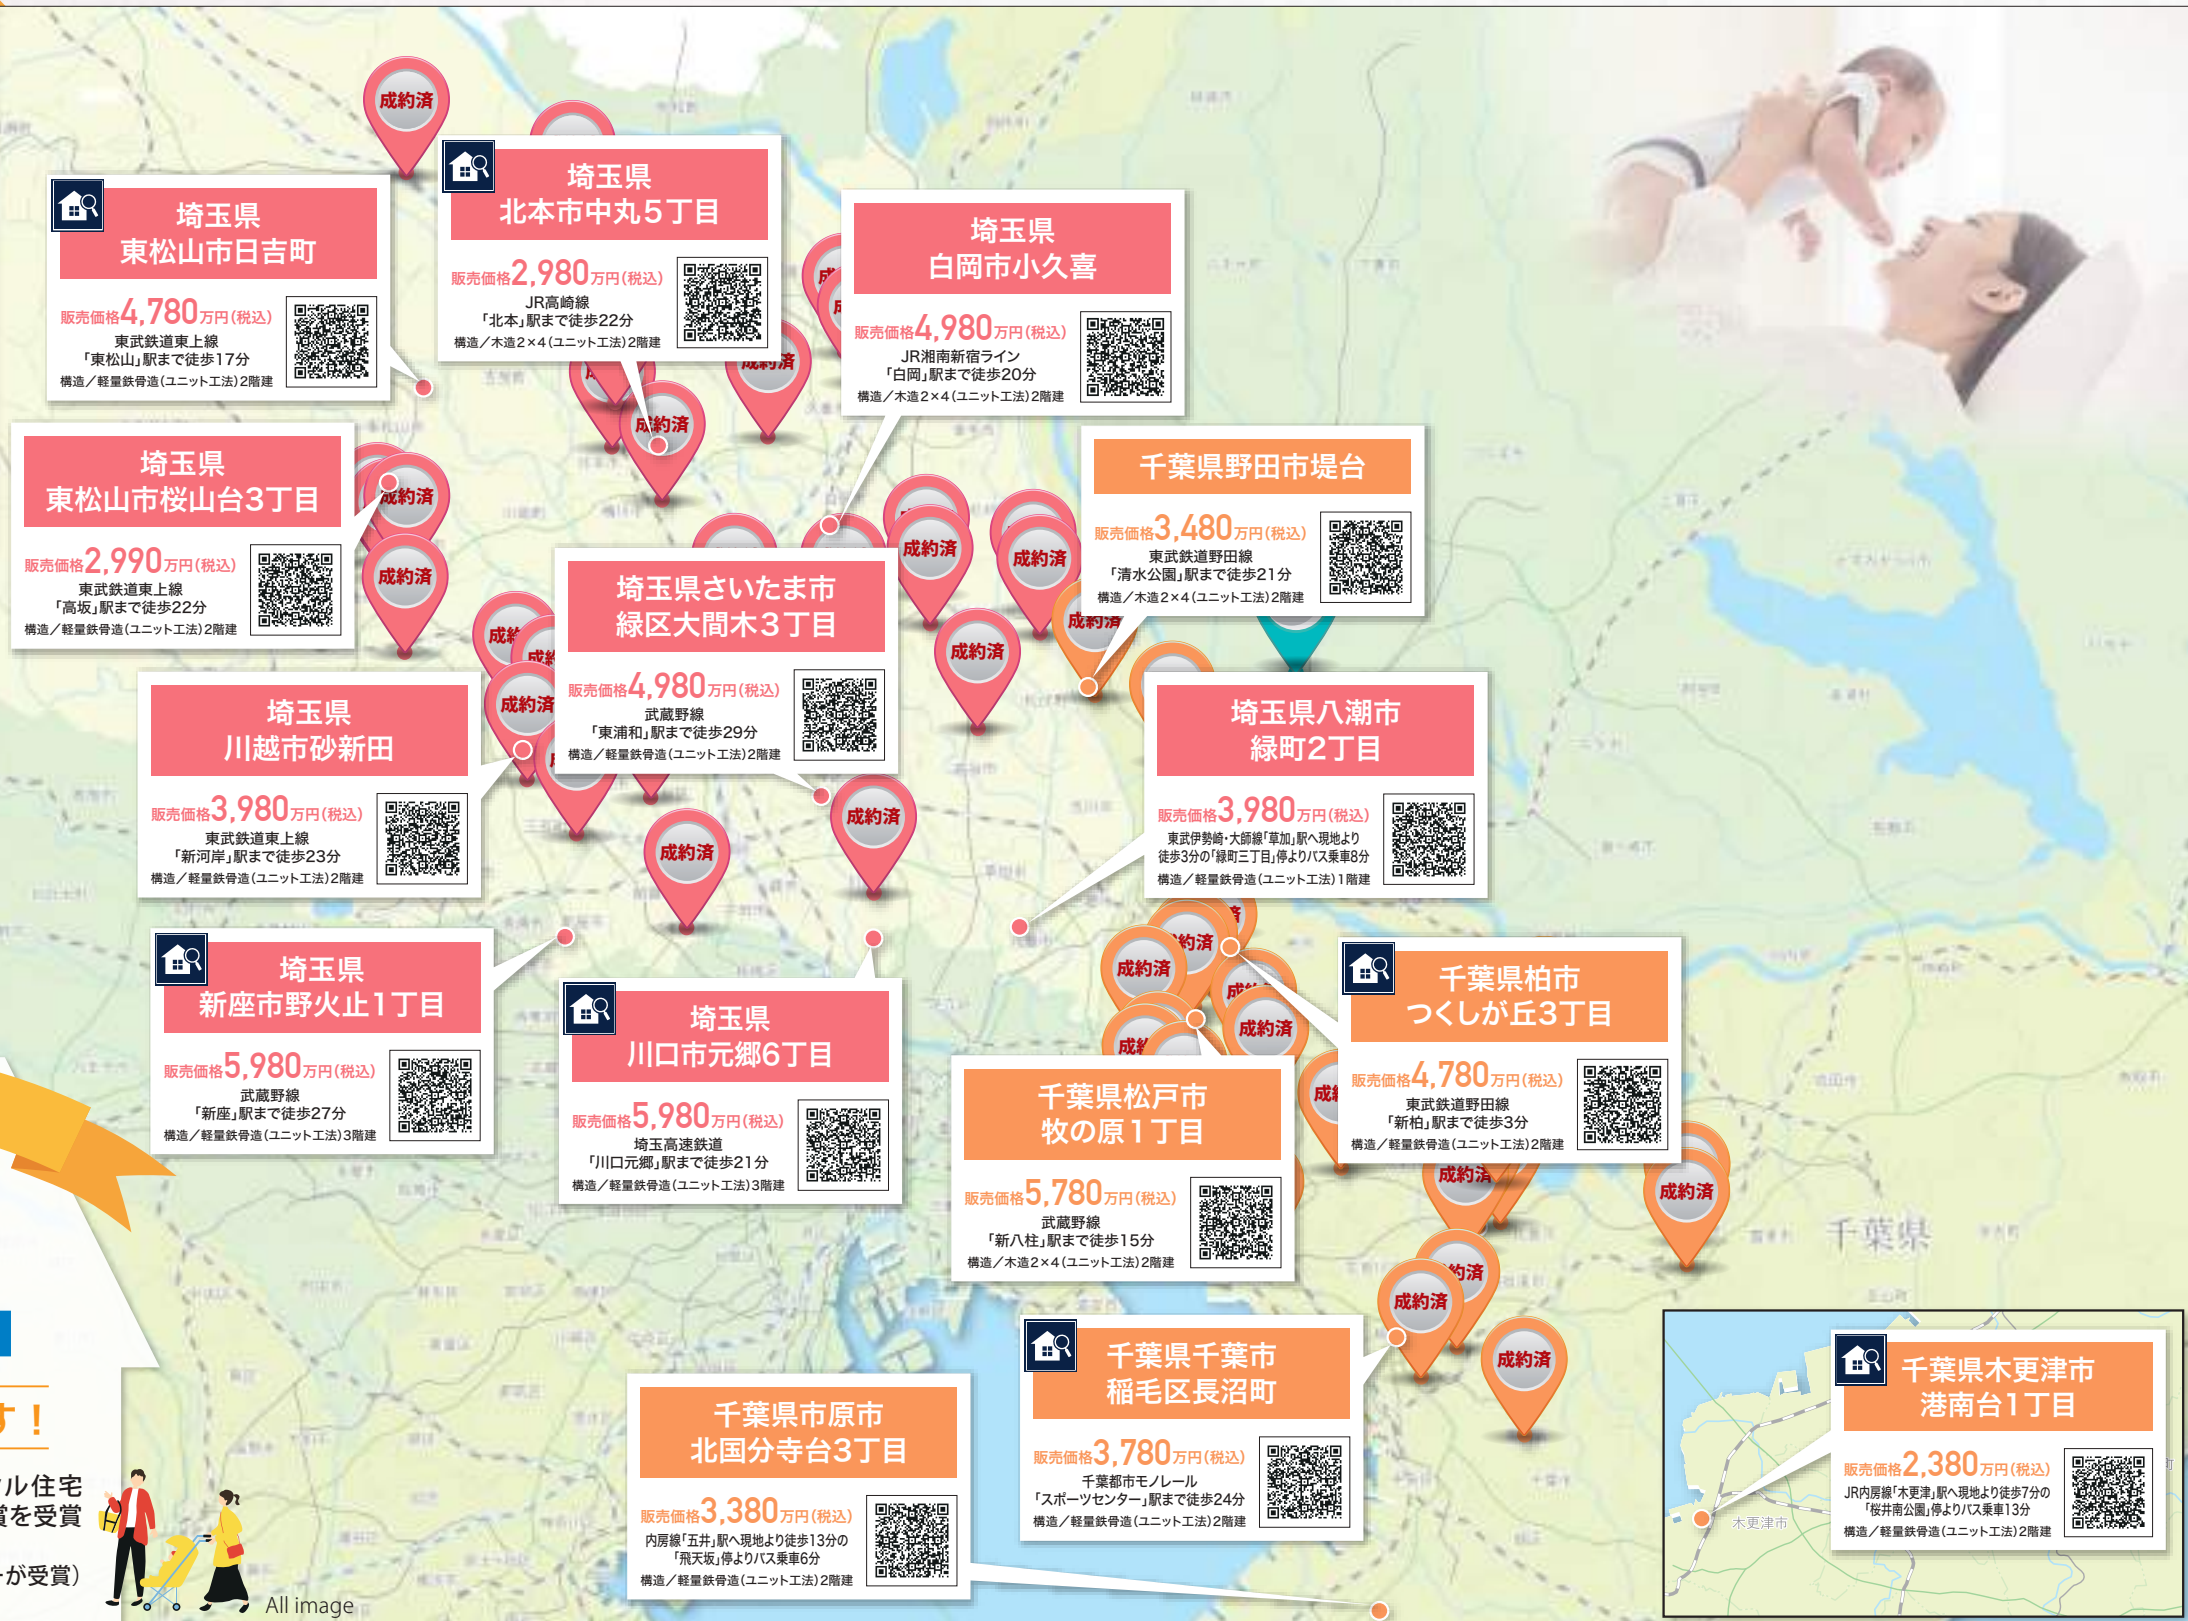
成約済

埼玉県
東松山市日吉町
販売価格4,780万円(税込)
東武鉄道東上線
「東松山」駅まで徒歩17分
構造/軽量鉄骨造(ユニット工法)2階建

埼玉県
北本市中丸5丁目
販売価格2,980万円(税込)
JR高崎線
「北本」駅まで徒歩22分
構造/木造2×4(ユニット工法)2階建

埼玉県
白岡市小久喜
販売価格4,980万円(税込)
JR湘南新宿ライン
「白岡」駅まで徒歩20分
構造/木造2×4(ユニット工法)2階建

埼玉県
東松山市桜山台3丁目
販売価格2,990万円(税込)
東武鉄道東上線
「高坂」駅まで徒歩22分
構造/軽量鉄骨造(ユニット工法)2階建

千葉県野田市堤台
販売価格3,480万円(税込)
東武鉄道野田線
「清水公園」駅まで徒歩21分
構造/木造2×4(ユニット工法)2階建

埼玉県さいたま市
緑区大間木3丁目
販売価格4,980万円(税込)
武蔵野線
「東浦和」駅まで徒歩29分
構造/軽量鉄骨造(ユニット工法)2階建

埼玉県
川越市砂新田
販売価格3,980万円(税込)
東武鉄道東上線
「新河岸」駅まで徒歩23分
構造/軽量鉄骨造(ユニット工法)2階建

埼玉県八潮市
緑町2丁目
販売価格3,980万円(税込)
東武伊勢崎・大師線「草加」駅へ現地より徒歩3分の「緑町三丁目」停よりバス乗車8分
構造/軽量鉄骨造(ユニット工法)1階建

埼玉県
新座市野火止1丁目
販売価格5,980万円(税込)
武蔵野線
「新座」駅まで徒歩27分
構造/軽量鉄骨造(ユニット工法)3階建

埼玉県
川口市元郷6丁目
販売価格5,980万円(税込)
埼玉高速鉄道
「川口元郷」駅まで徒歩21分
構造/軽量鉄骨造(ユニット工法)3階建

千葉県柏市
つくしが丘3丁目
販売価格4,780万円(税込)
東武鉄道野田線
「新柏」駅まで徒歩3分
構造/軽量鉄骨造(ユニット工法)2階建

千葉県松戸市
牧の原1丁目
販売価格5,780万円(税込)
武蔵野線
「新八柱」駅まで徒歩15分
構造/木造2×4(ユニット工法)2階建

千葉県

千葉県千葉市
稲毛区長沼町
販売価格3,780万円(税込)
千葉都市モノレール
「スポーツセンター」駅まで徒歩24分
構造/軽量鉄骨造(ユニット工法)2階建

千葉県市原市
北国分寺台3丁目
販売価格3,380万円(税込)
内房線「五井」駅へ現地より徒歩13分の「飛天坂」停よりバス乗車6分
構造/軽量鉄骨造(ユニット工法)2階建

千葉県木更津市
港南台1丁目
販売価格2,380万円(税込)
JR内房線「木更津」駅へ現地より徒歩7分の「桜井南公園」停よりバス乗車13分
構造/軽量鉄骨造(ユニット工法)2階建
木更津市

す!
ル住宅
賞を受賞
ーが受賞)
All image